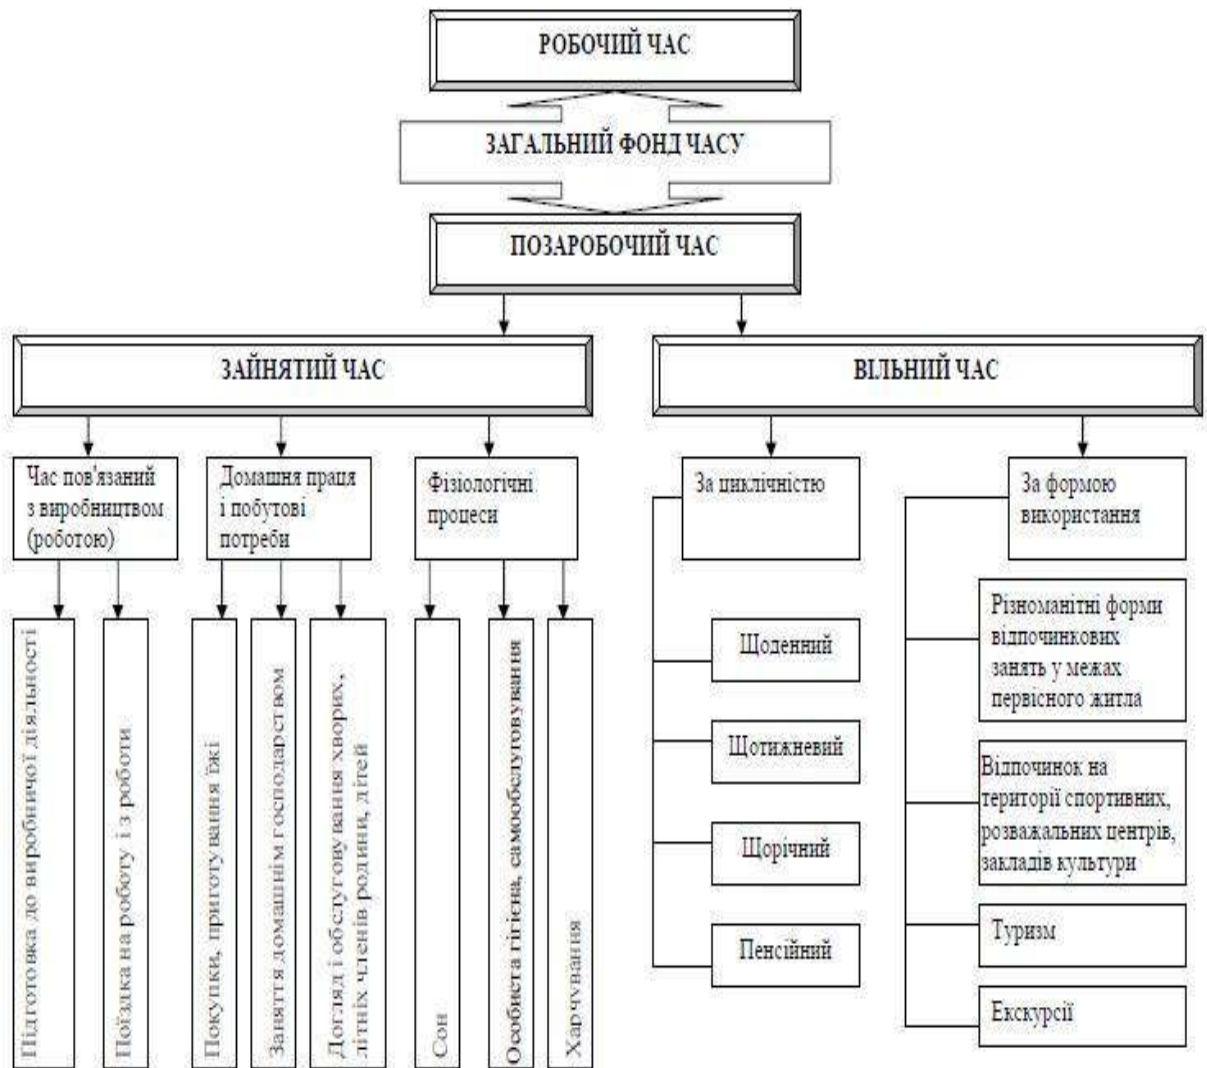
РОБОЧИЙ ЧАС

ЗАГАЛЬНИЙ ФОНД ЧАСУ

ПОЗАРОБОЧИЙ ЧАС

ЗАЙНЯТИЙ ЧАС

ВІЛЬНИЙ ЧАС

Час пов'язаний з виробництвом (роботою)

Домашня праця і побутові потреби

Фізіологічні процеси

Підготовка до виробничої діяльності

Поїздка на роботу і з роботи

Покупки, приготування їжі

Заняття домашнім господарством

Догляд і обслуговування хворих, літніх членів родини, дітей

Сон

Особиста гігієна, самообслуговування

Харчування

За циклічністю

Щоденний

Щотижневий

Щорічний

Пенсійний

За формою використання

Різноманітні форми відпочинкових занять у межах первісного житла

Відпочинок на території спортивних, розважальних центрів, закладів культури

Туризм

Екскурсії